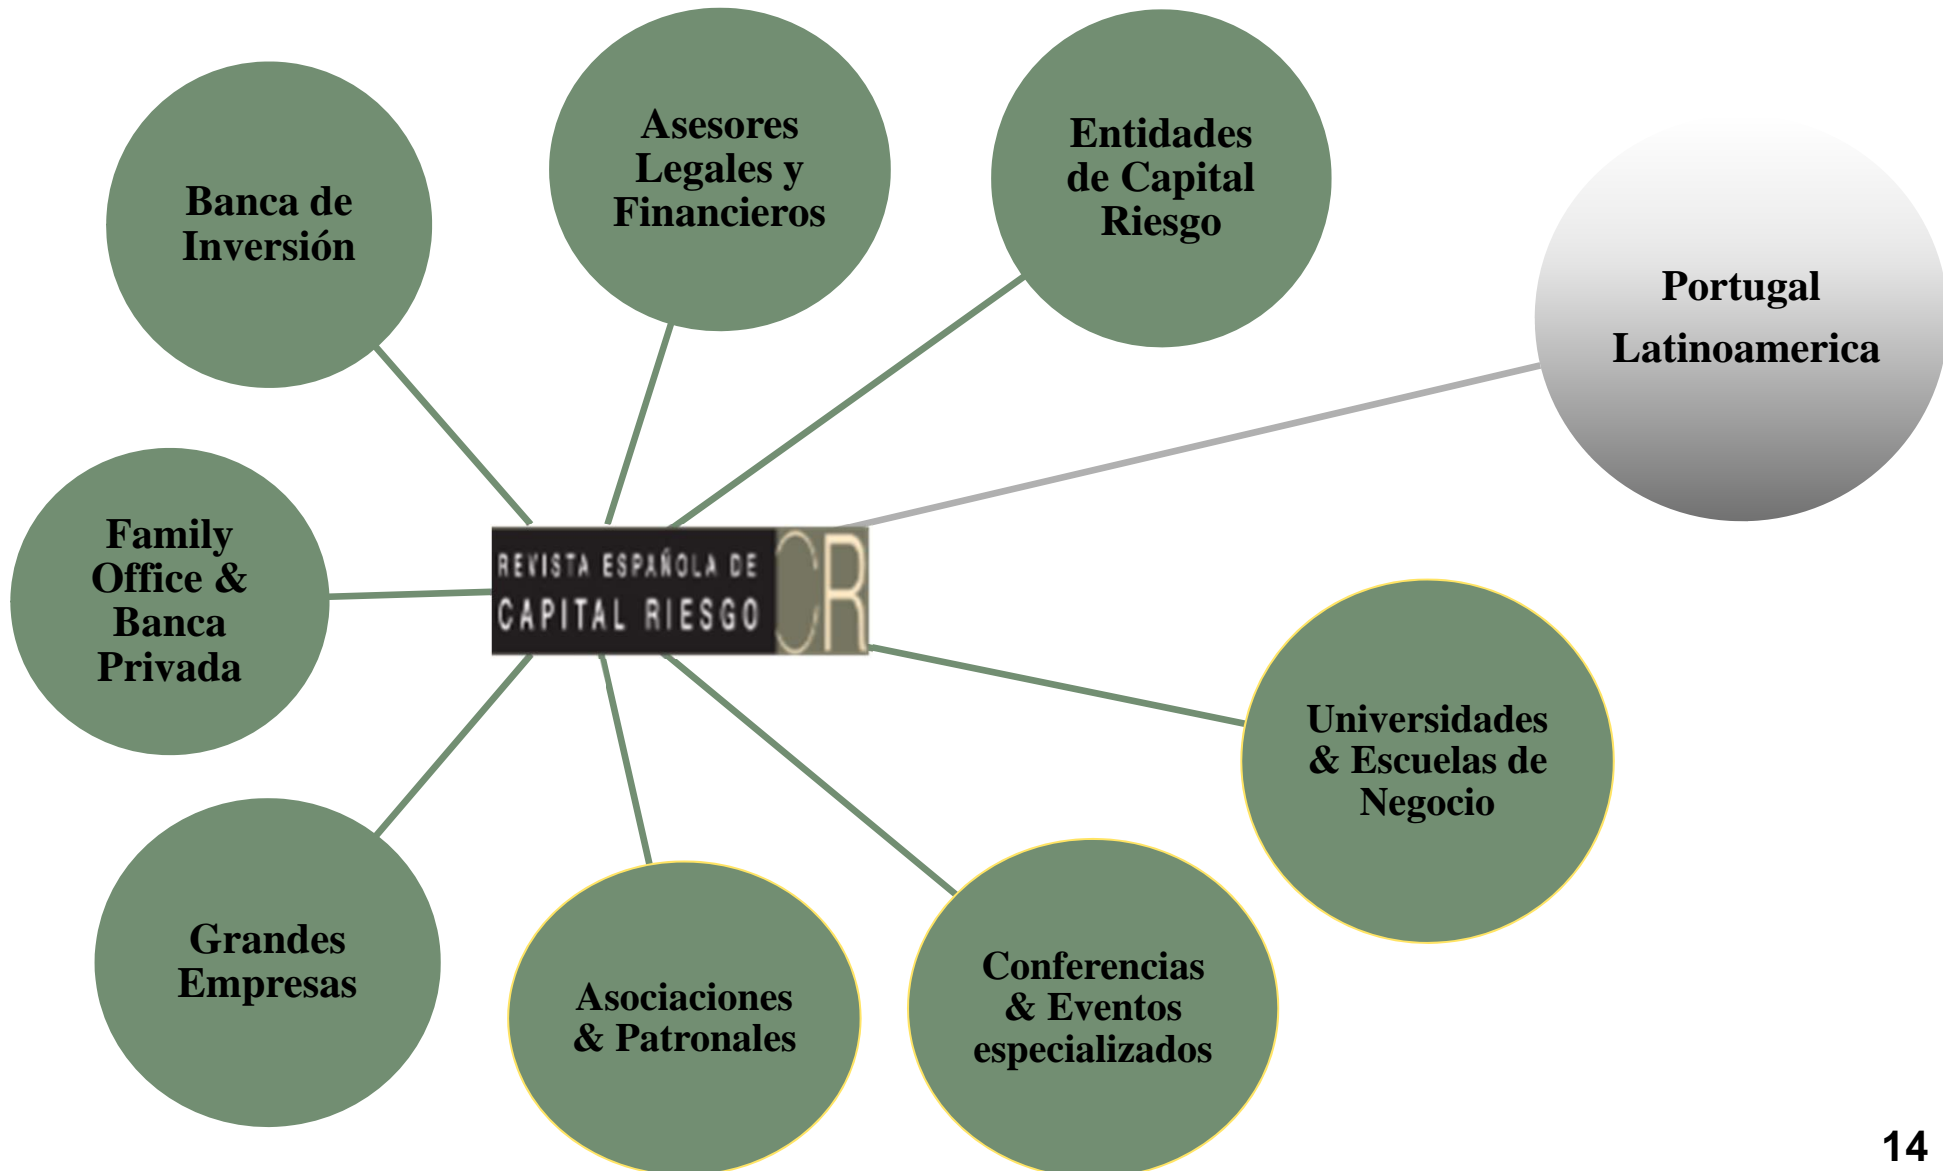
Asesores Legales y Financieros

Banca de Inversión

Entidades de Capital Riesgo

Portugal

Latinoamerica

Family Office & Banca Privada

REVISTA ESPAÑOLA DE CAPITAL RIESGO

CR

Universidades & Escuelas de Negocio

Grandes Empresas

Asociaciones & Patronales

Conferencias & Eventos especializados

14